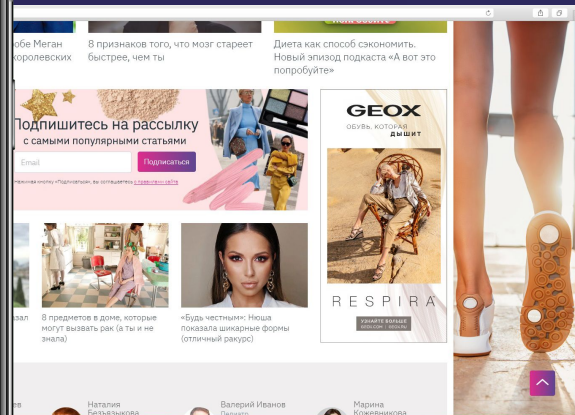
обе Меган
королевских

8 признаков того, что мозг стареет быстрее, чем ты

Диета как способ сэкономить. Новый эпизод подкаста «А вот это попробуйте»

Подпишитесь на рассылку
с самыми популярными статьями

Email

Подписаться

нажимая кнопку «Подписаться», вы соглашаетесь с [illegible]

GEOX
ОБУВЬ, КОТОРАЯ
ДЫШИТ

RESPIRA

УЗНАЙТЕ БОЛЬШЕ
GEOX.COM | GEOX.RU

азал

8 предметов в доме, которые могут вызвать рак (а ты и не знала)

«Будь честным»: Нюша показала шикарные формы (отличный ракурс)

Наталия
Безъязыкова

Валерий Иванов
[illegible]

Марина
Кожевникова